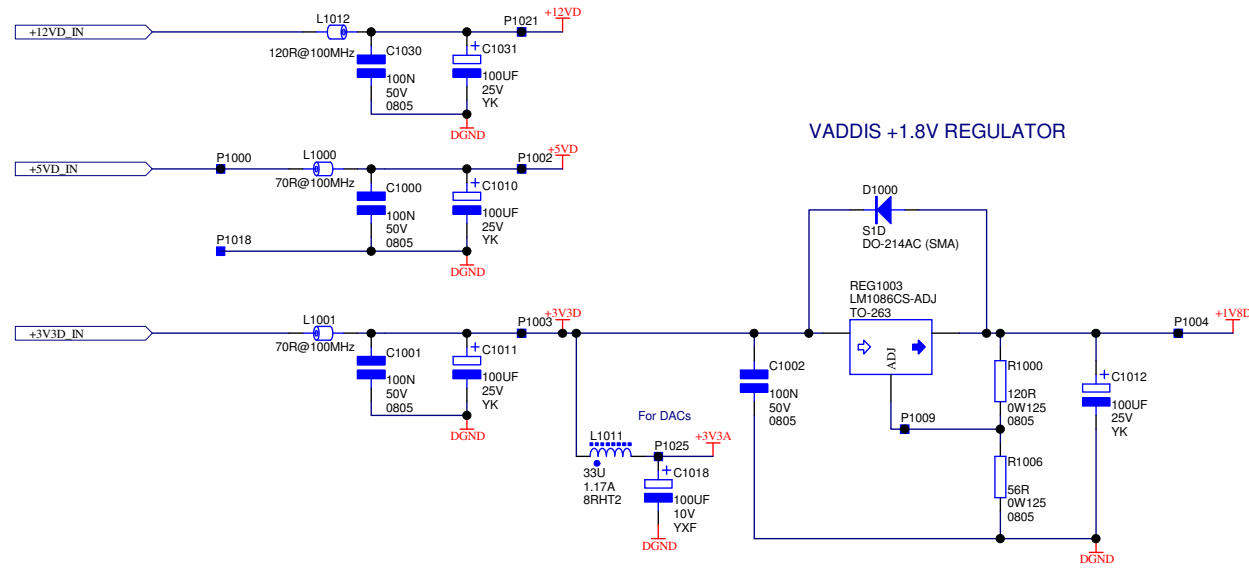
+12VD_IN
L1012
120R@100MHz
C1030
100N
50V
0805
P1021
+12VD
+
C1031
100UF
25V
YK
DGND

VADDIS +1.8V REGULATOR

+5VD_IN
P1000
L1000
70R@100MHz
C1000
100N
50V
0805
P1002
+5VD
+
C1010
100UF
25V
YK
P1018
DGND

D1000
S1D
DO-214AC (SMA)

+3V3D_IN
L1001
70R@100MHz
C1001
100N
50V
0805
P1003
+3V3D
+
C1011
100UF
25V
YK
DGND

REG1003
LM1086CS-ADJ
TO-263
ADJ

P1004
+1V8D

C1002
100N
50V
0805

R1000
120R
0W125
0805

+
C1012
100UF
25V
YK

For DACs
L1011
33U
1.17A
8RHT2
P1025
+3V3A
+
C1018
100UF
10V
YXF
DGND

P1009

R1006
56R
0W125
0805

DGND